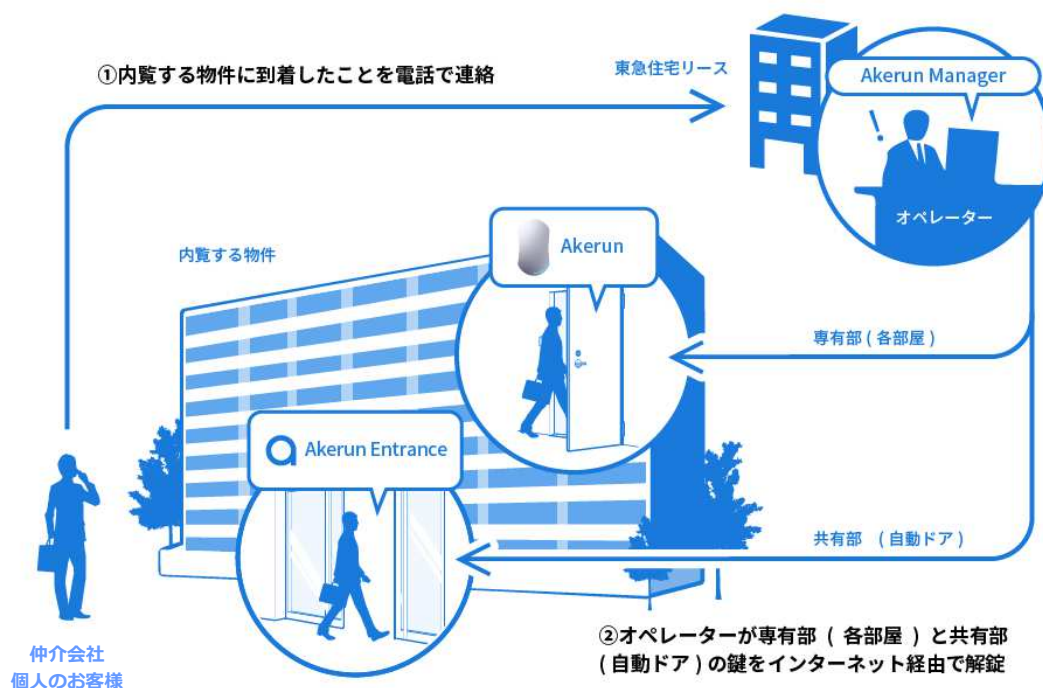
①内覧する物件に到着したことを電話で連絡

東急住宅リース

Akerun Manager

!

オペレーター

内覧する物件

Akerun

専有部（各部屋）

Akerun Entrance

共有部　（自動ドア）

仲介会社
個人のお客様

②オペレーターが専有部（ 各部屋 ）と共有部（自動ドア）の鍵をインターネット経由で解錠